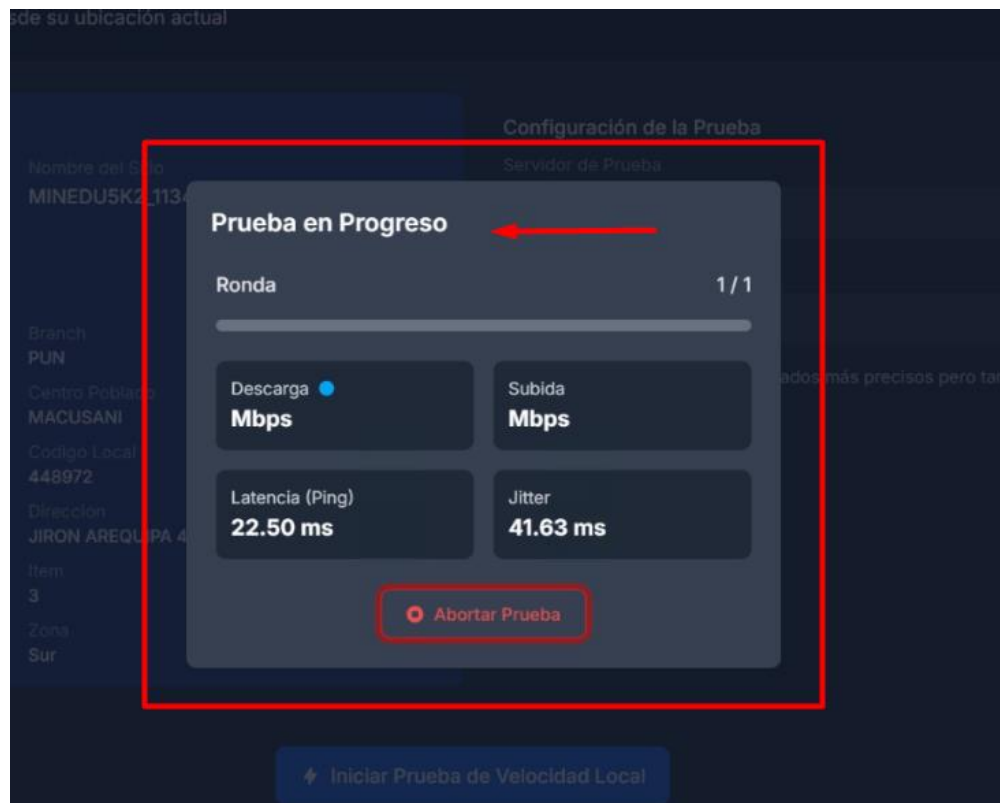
sde su ubicación actual

Nombre del Sitio
MINEDU5K2_113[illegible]

Branch
PUN
Centro Poblado
MACUSANI
Codigo Local
448972
Direccion
JIRON AREQUIPA 4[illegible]
Item
3
Zona
Sur

Configuración de la Prueba
Servidor de Prueba

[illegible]ados más precisos pero ta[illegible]

Prueba en Progreso

Ronda 1 / 1

Descarga
Mbps

Subida
Mbps

Latencia (Ping)
22.50 ms

Jitter
41.63 ms

Abortar Prueba

Iniciar Prueba de Velocidad Local